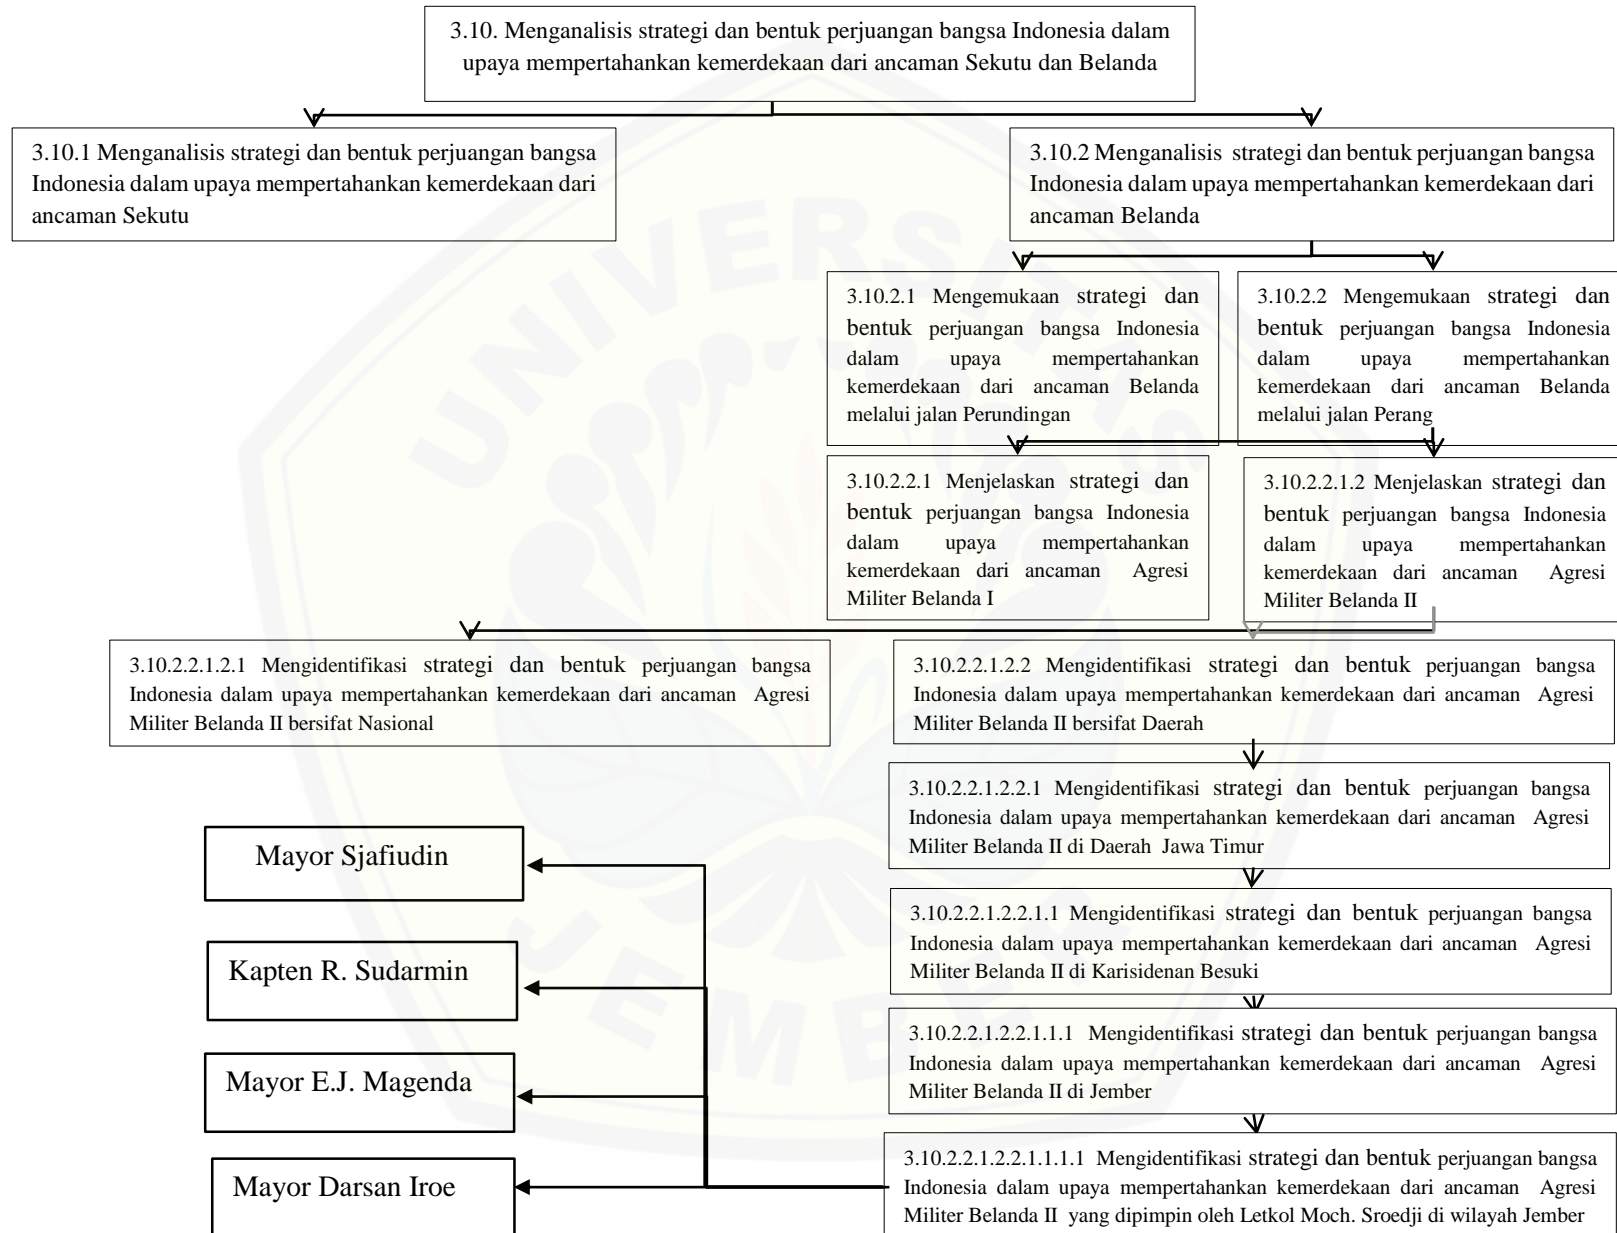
3.10. Menganalisis strategi dan bentuk perjuangan bangsa Indonesia dalam upaya mempertahankan kemerdekaan dari ancaman Sekutu dan Belanda

3.10.1 Menganalisis strategi dan bentuk perjuangan bangsa Indonesia dalam upaya mempertahankan kemerdekaan dari ancaman Sekutu

3.10.2 Menganalisis strategi dan bentuk perjuangan bangsa Indonesia dalam upaya mempertahankan kemerdekaan dari ancaman Belanda

3.10.2.1 Mengemukaan strategi dan bentuk perjuangan bangsa Indonesia dalam upaya mempertahankan kemerdekaan dari ancaman Belanda melalui jalan Perundingan

3.10.2.2 Mengemukaan strategi dan bentuk perjuangan bangsa Indonesia dalam upaya mempertahankan kemerdekaan dari ancaman Belanda melalui jalan Perang

3.10.2.2.1 Menjelaskan strategi dan bentuk perjuangan bangsa Indonesia dalam upaya mempertahankan kemerdekaan dari ancaman Agresi Militer Belanda I

3.10.2.2.1.2 Menjelaskan strategi dan bentuk perjuangan bangsa Indonesia dalam upaya mempertahankan kemerdekaan dari ancaman Agresi Militer Belanda II

3.10.2.2.1.2.1 Mengidentifikasi strategi dan bentuk perjuangan bangsa Indonesia dalam upaya mempertahankan kemerdekaan dari ancaman Agresi Militer Belanda II bersifat Nasional

3.10.2.2.1.2.2 Mengidentifikasi strategi dan bentuk perjuangan bangsa Indonesia dalam upaya mempertahankan kemerdekaan dari ancaman Agresi Militer Belanda II bersifat Daerah

3.10.2.2.1.2.2.1 Mengidentifikasi strategi dan bentuk perjuangan bangsa Indonesia dalam upaya mempertahankan kemerdekaan dari ancaman Agresi Militer Belanda II di Daerah Jawa Timur

3.10.2.2.1.2.2.1.1 Mengidentifikasi strategi dan bentuk perjuangan bangsa Indonesia dalam upaya mempertahankan kemerdekaan dari ancaman Agresi Militer Belanda II di Karisidenan Besuki

3.10.2.2.1.2.2.1.1.1 Mengidentifikasi strategi dan bentuk perjuangan bangsa Indonesia dalam upaya mempertahankan kemerdekaan dari ancaman Agresi Militer Belanda II di Jember

3.10.2.2.1.2.2.1.1.1.1 Mengidentifikasi strategi dan bentuk perjuangan bangsa Indonesia dalam upaya mempertahankan kemerdekaan dari ancaman Agresi Militer Belanda II yang dipimpin oleh Letkol Moch. Sroedji di wilayah Jember

Mayor Sjafiudin

Kapten R. Sudarmin

Mayor E.J. Magenda

Mayor Darsan Iroe